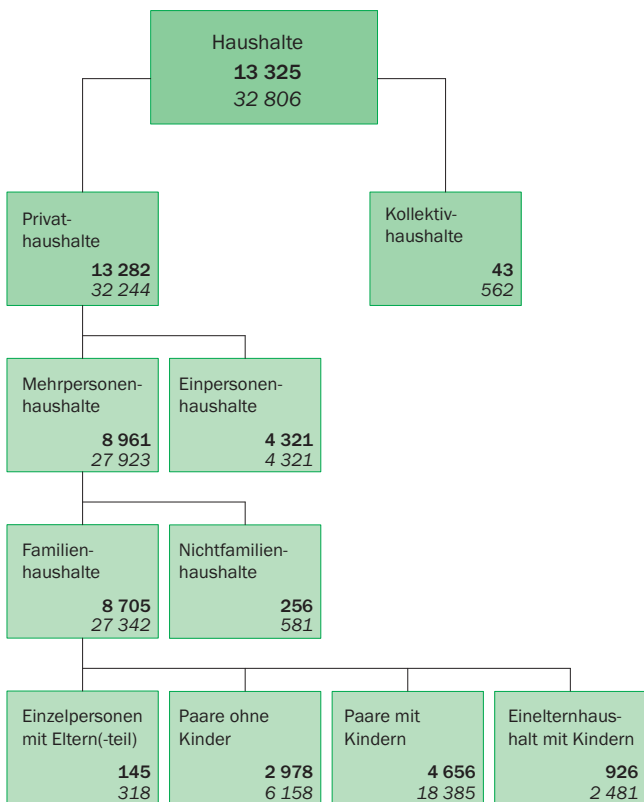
Haushalte
**13 325**
*32 806*

Privathaushalte
**13 282**
*32 244*

Kollektivhaushalte
**43**
*562*

Mehrpersonenhaushalte
**8 961**
*27 923*

Einpersonenhaushalte
**4 321**
*4 321*

Familienhaushalte
**8 705**
*27 342*

Nichtfamilienhaushalte
**256**
*581*

Einzelpersonen mit Eltern(-teil)
**145**
*318*

Paare ohne Kinder
**2 978**
*6 158*

Paare mit Kindern
**4 656**
*18 385*

Einelternhaushalt mit Kindern
**926**
*2 481*